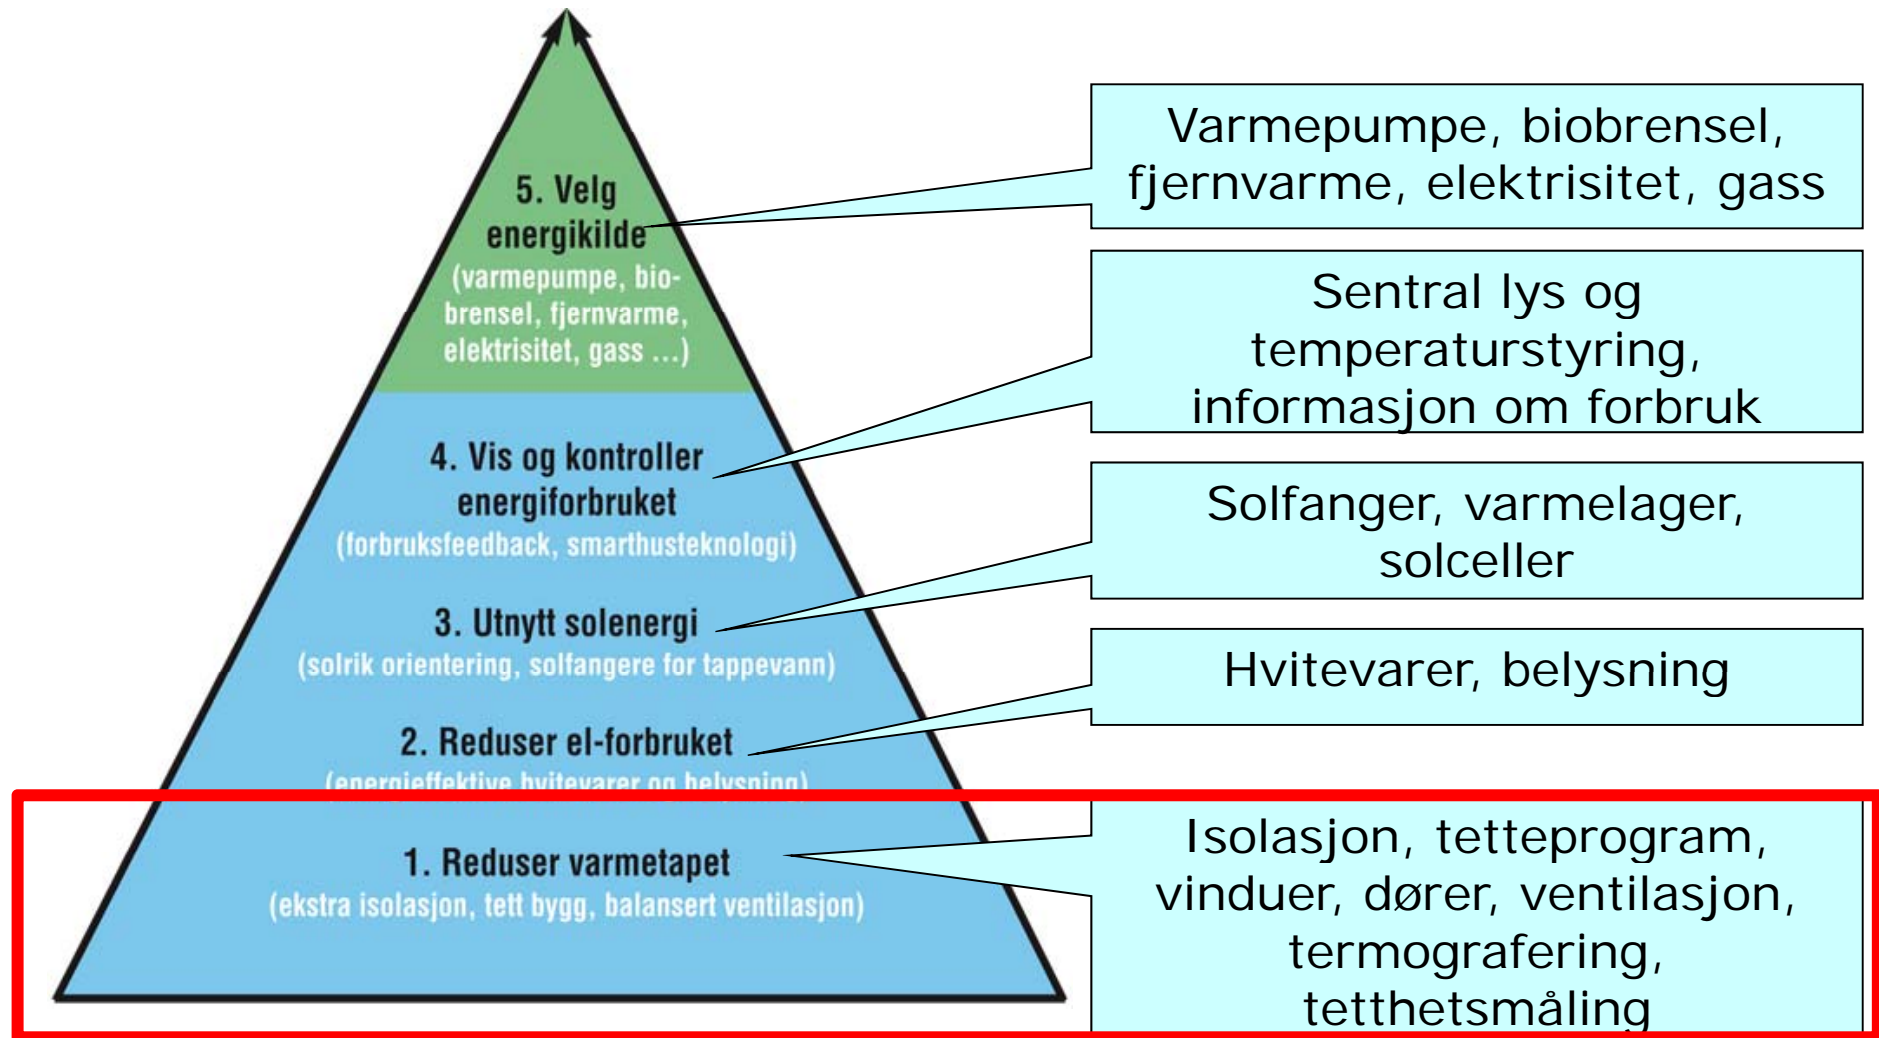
5. Velg energikilde
(varmepumpe, biobrensel, fjernvarme, elektrisitet, gass ...)

Varmepumpe, biobrensel, fjernvarme, elektrisitet, gass

4. Vis og kontroller energiforbruket
(forbruksfeedback, smarthusteknologi)

Sentral lys og temperaturstyring, informasjon om forbruk

3. Utnytt solenergi
(solrik orientering, solfangere for tappevann)

Solfanger, varmelager, solceller

2. Reduser el-forbruket
(energieffektive hvitevarer og belysning)

Hvitevarer, belysning

1. Reduser varmetapet
(ekstra isolasjon, tett bygg, balansert ventilasjon)

Isolasjon, tetteprogram, vinduer, dører, ventilasjon, termografering, tetthetsmåling